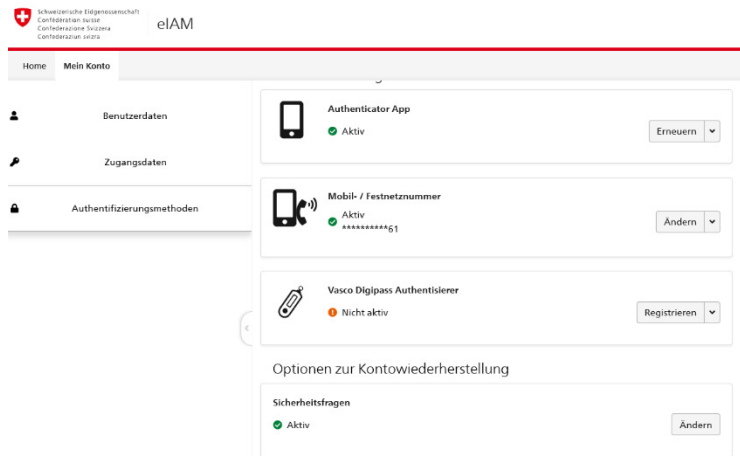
Schweizerische Eidgenossenschaft
Confédération suisse
Confederazione Svizzera
Confederaziun svizra

eIAM

Home
Mein Konto

Benutzerdaten

Zugangsdaten

Authentifizierungsmethoden

Authenticator App
Aktiv
Erneuern

Mobil- / Festnetznummer
Aktiv
**********61
Ändern

Vasco Digipass Authentisierer
Nicht aktiv
Registrieren

Optionen zur Kontowiederherstellung

Sicherheitsfragen
Aktiv
Ändern